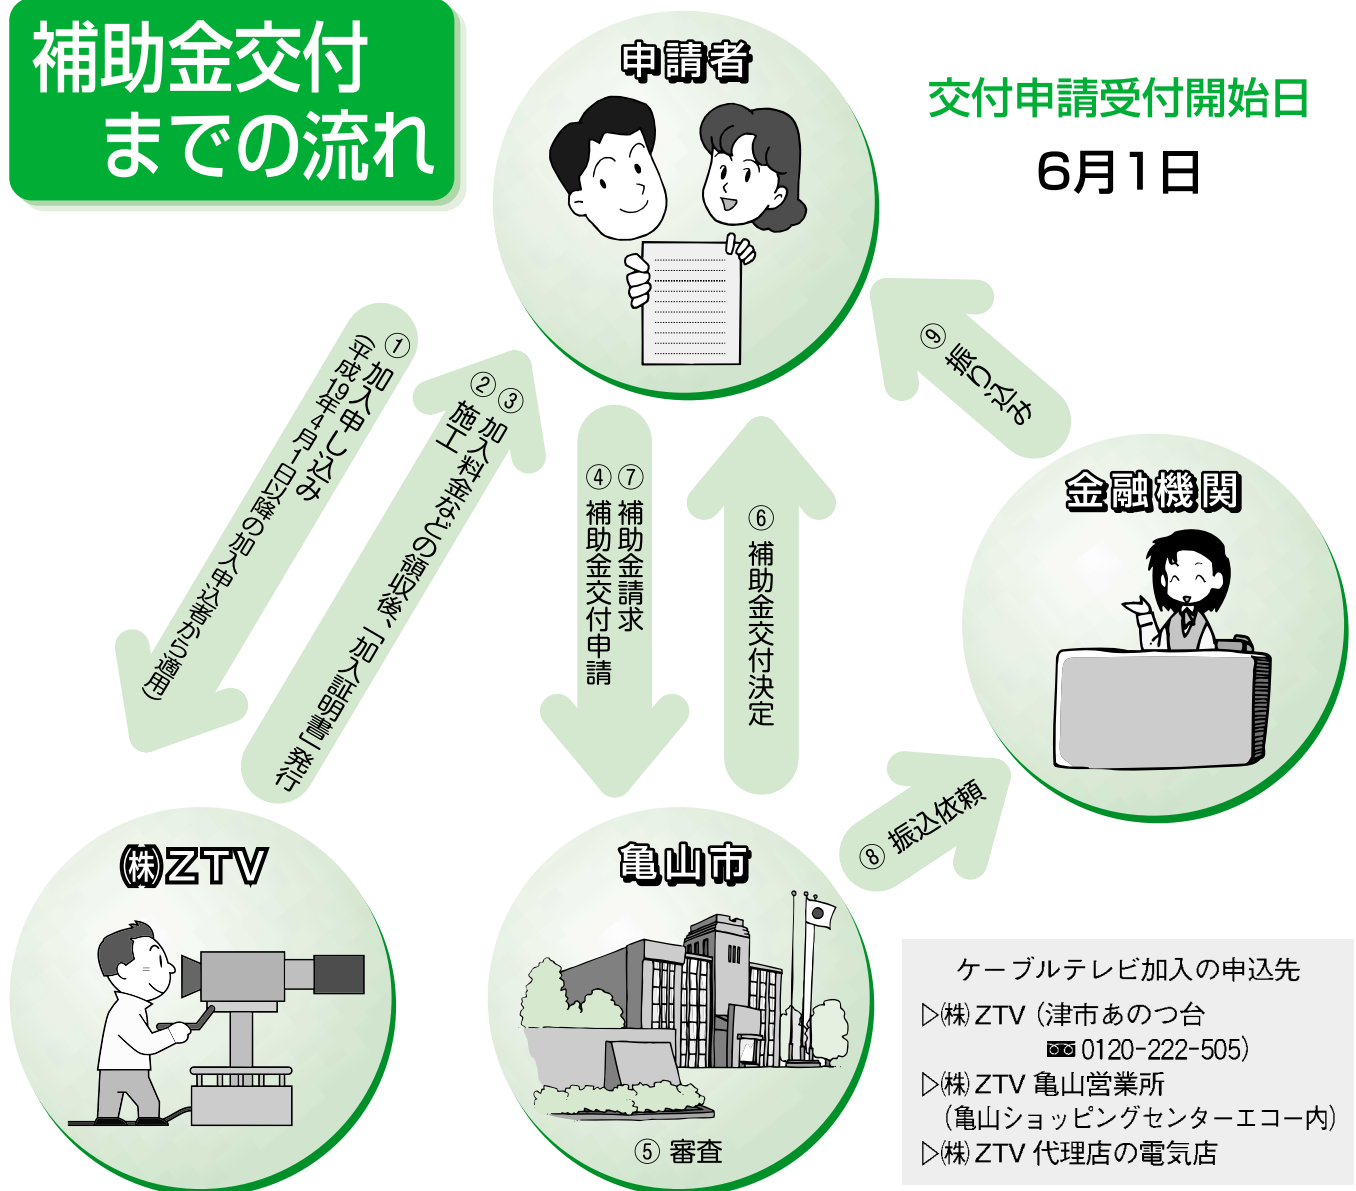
補助金交付までの流れ

申請者

交付申請受付開始日
6月1日

①加入申し込み
(平成19年4月1日以降の加入申込者から適用)

②③加入料金などの領収後、「加入証明書」発行
施工

④⑦補助金請求
補助金交付申請

⑥補助金交付決定

⑨振り込み

金融機関

⑧振込依頼

㈱ZTV

亀山市

⑤審査

ケーブルテレビ加入の申込先
▷㈱ZTV(津市あのつ台
0120-222-505)
▷㈱ZTV 亀山営業所
(亀山ショッピングセンターエコー内)
▷㈱ZTV 代理店の電気店